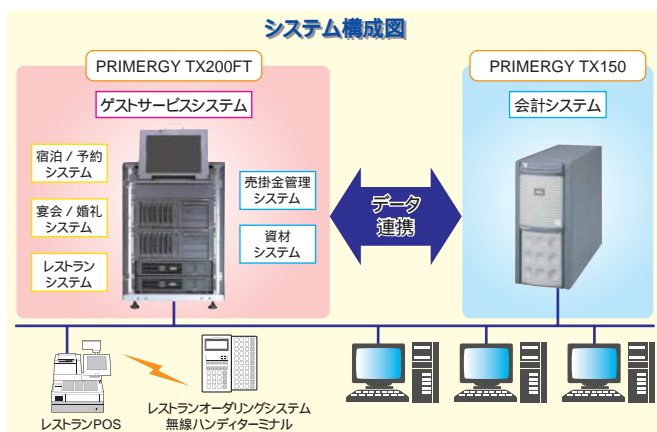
システム構成図

PRIMERGY TX200FT

ゲストサービスシステム

宿泊／予約システム

宴会／婚礼システム

レストランシステム

売掛金管理システム

資材システム

データ連携

PRIMERGY TX150

会計システム

レストランPOS

レストランオーダリングシステム
無線ハンディターミナル